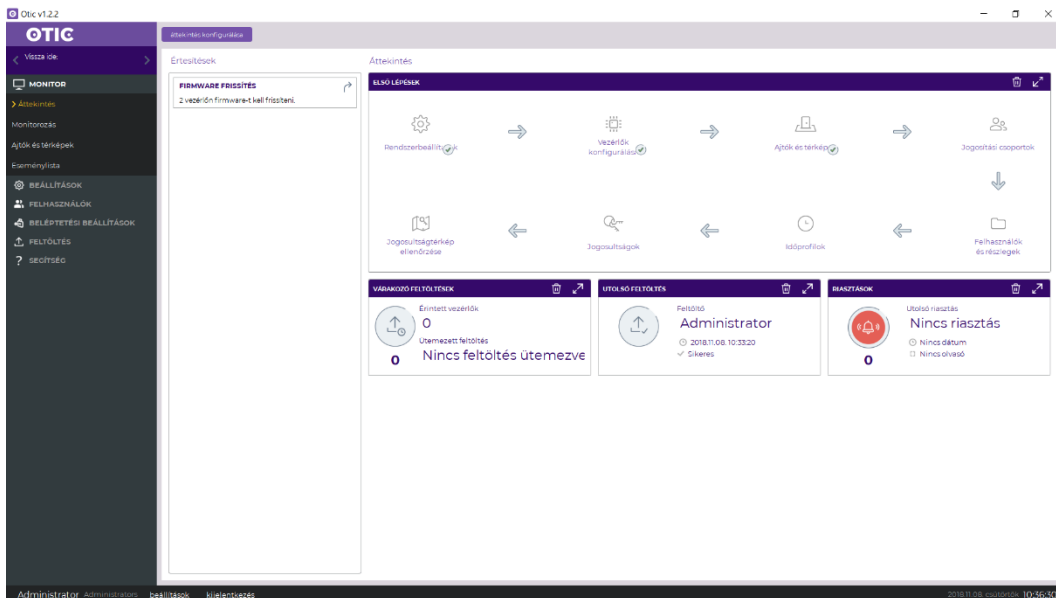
Otic v1.2.2

OTIC

Vissza ide:

Áttekintés konfigurálása

MONITOR
Áttekintés
Monitorozás
Ajtók és térképek
Eseménylista
BEÁLLÍTÁSOK
FELHASZNÁLÓK
BELÉPTETÉSI BEÁLLÍTÁSOK
FELTÖLTÉS
SEGÍTSÉG

Értesítések

FIRMWARE FRISSÍTÉS
2 vezérlőn firmware-t kell frissíteni.

Áttekintés

ELSŐ LÉPÉSEK

Rendszerbeállítások
Vezérlők konfigurálása
Ajtók és térképek
Jogosultsági csoportok
Jogosultságtérkép ellenőrzése
Jogosultságok
Időprofilok
Felhasználók és részlegek

VÁRAKOZÓ FELTÖLTÉSEK
Érintett vezérlők
0
Ütemezett feltöltés
0
Nincs feltöltés ütemezve

UTOLSÓ FELTÖLTÉS
Feltöltő
Administrator
2018.11.08. 10:33:20
Sikeres

RIASZTÁSOK
Utolsó riasztás
Nincs riasztás
Nincs dátum
Nincs olvasó
0

Administrator Administrators beállítások kijelentkezés
2018.11.08. csütörtök 10:36:30